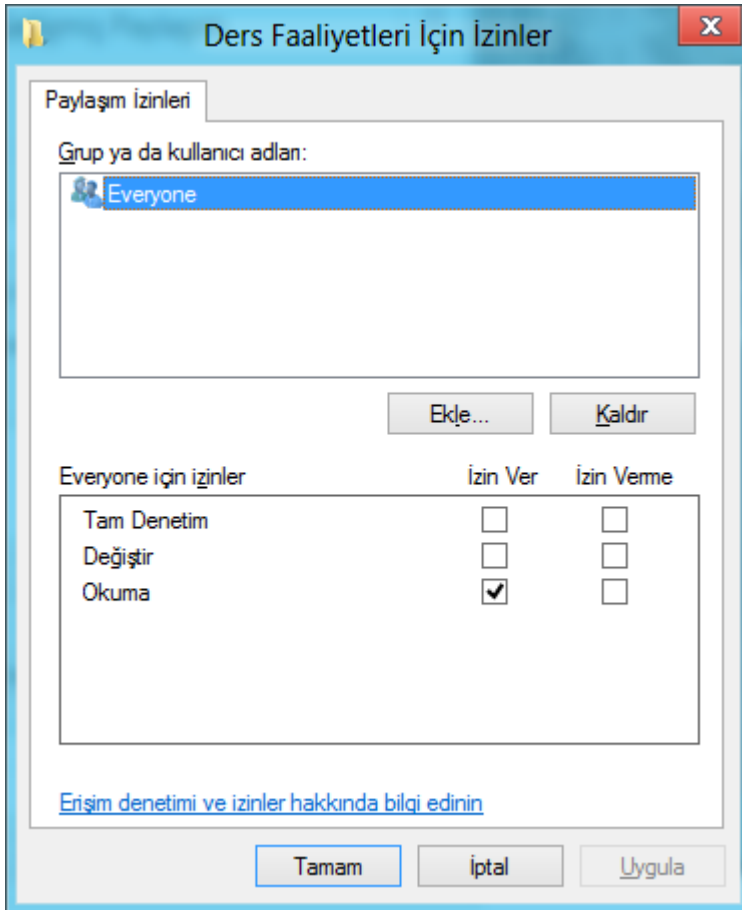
Ders Faaliyetleri İçin İzinler

Paylaşım İzinleri

Grup ya da kullanıcı adları:

Everyone

Ekle...

Kaldır

Everyone için izinler

İzin Ver

İzin Verme

| | İzin Ver | İzin Verme |
|---|---|---|
| Tam Denetim | ☐ | ☐ |
| Değiştir | ☐ | ☐ |
| Okuma | ☑ | ☐ |

Erişim denetimi ve izinler hakkında bilgi edinin

Tamam

İptal

Uygula